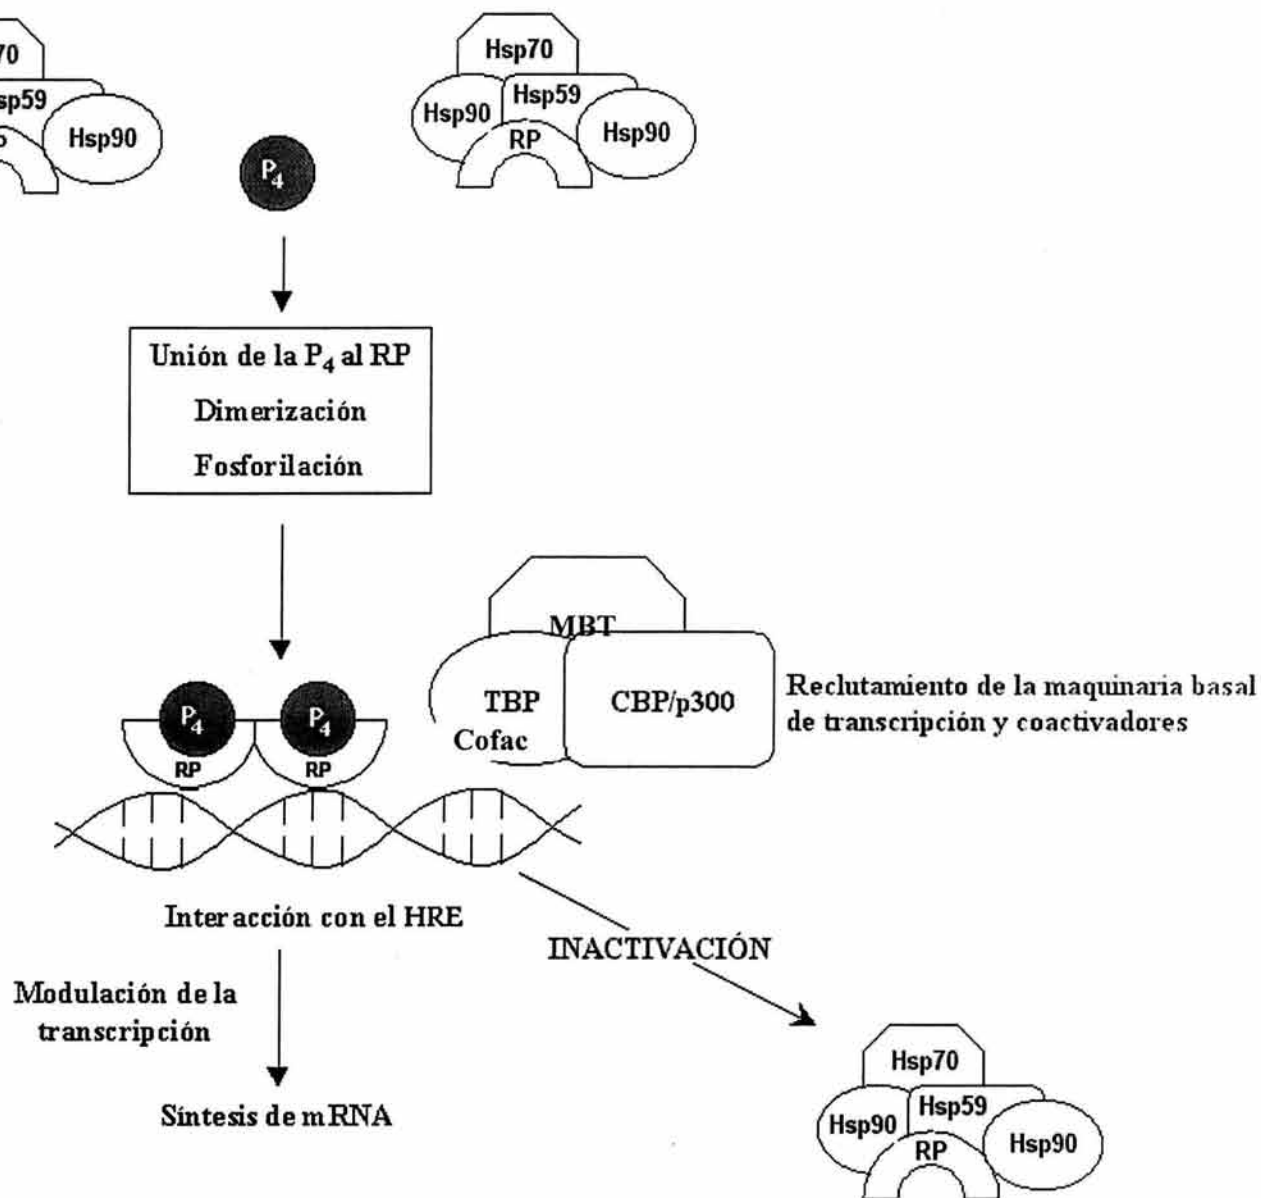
70
sp59
Hsp90

Hsp70
Hsp90
Hsp59
RP
Hsp90

$P_4$

Unión de la $P_4$ al RP
Dimerización
Fosforilación

MBT
TBP
Cofac
CBP/p300

Reclutamiento de la maquinaria basal de transcripción y coactivadores

$P_4$
RP
$P_4$
RP

Interacción con el HRE

INACTIVACIÓN

Modulación de la transcripción

Síntesis de mRNA

Hsp70
Hsp90
Hsp59
RP
Hsp90